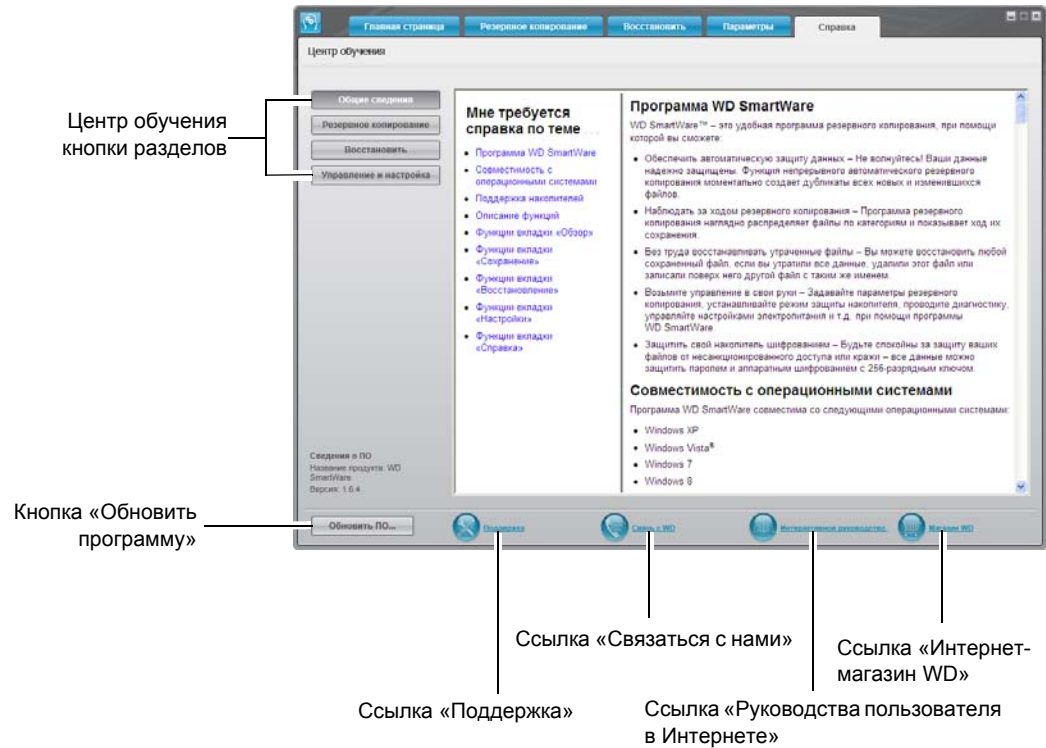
Главная страница | Резервное копирование | Восстановить | Параметры | Справка

Центр обучения

Центр обучения кнопки разделов

Общие сведения
Резервное копирование
Восстановить
Управление и настройка

Мне требуется справка по теме

• Программа WD SmartWare
• Совместимость с операционными системами
• Поддержка накопителей
• Описание функций
• Функции вкладки «Обзор»
• Функции вкладки «Сохранение»
• Функции вкладки «Восстановление»
• Функции вкладки «Настройки»
• Функции вкладки «Справка»

Программа WD SmartWare

WD SmartWare™ – это удобная программа резервного копирования, при помощи которой вы сможете:

• Обеспечить автоматическую защиту данных – Не волнуйтесь! Ваши данные надежно защищены. Функция непрерывного автоматического резервного копирования моментально создает дубликаты всех новых и изменившихся файлов.
• Наблюдать за ходом резервного копирования – Программа резервного копирования наглядно распределяет файлы по категориям и показывает ход их сохранения.
• Без труда восстанавливать утраченные файлы – Вы можете восстановить любой сохраненный файл, если вы утратили все данные, удалили этот файл или записали поверх него другой файл с таким же именем.
• Возьмите управление в свои руки – Задавайте параметры резервного копирования, устанавливайте режим защиты накопителя, проводите диагностику, управляйте настройками электропитания и т.д. при помощи программы WD SmartWare.
• Защитить свой накопитель шифрованием – Будьте спокойны за защиту ваших файлов от несанкционированного доступа или кражи – все данные можно защитить паролем и аппаратным шифрованием с 256-разрядным ключом.

Совместимость с операционными системами

Программа WD SmartWare совместима со следующими операционными системами:

• Windows XP
• Windows Vista®
• Windows 7
• Windows 8

Сведения о ПО
Название продукта: WD SmartWare
Версия: 1.6.4

Кнопка «Обновить программу»

Обновить ПО...

Поддержка
Связь с WD
Интерактивное руководство
Магазин WD

Ссылка «Связаться с нами»

Ссылка «Интернет-магазин WD»

Ссылка «Поддержка»

Ссылка «Руководства пользователя в Интернете»